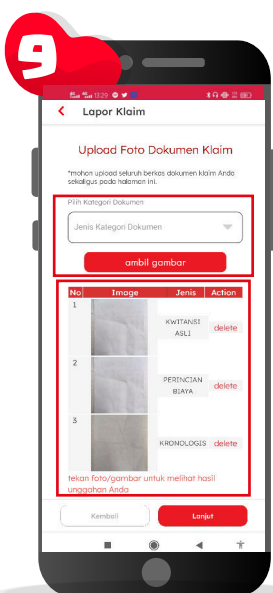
9

13:29

Lapor Klaim

Upload Foto Dokumen Klaim

*mohon upload seluruh berkas dokumen klaim Anda sekaligus pada halaman ini.

Pilih Kategori Dokumen

Jenis Kategori Dokumen

ambil gambar

| No | Image | Jenis | Action |
|---|---|---|---|
| 1 | | KWITANSI ASLI | delete |
| 2 | | PERINCIAN BIAYA | delete |
| 3 | | KRONOLOGIS | delete |

tekan foto/gambar untuk melihat hasil unggahan Anda

Kembali

Lanjut